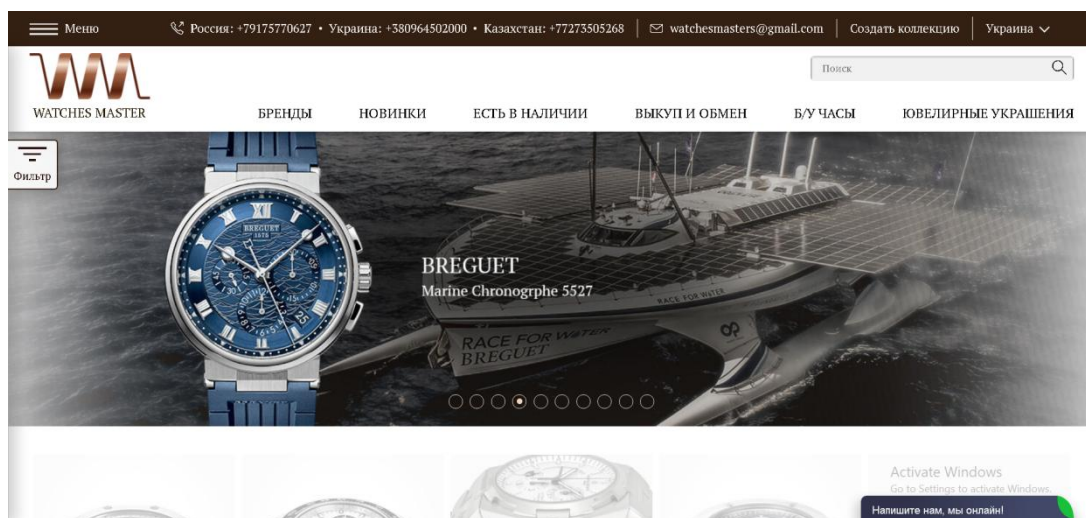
Меню Россия: +79175770627 • Украина: +380964502000 • Казахстан: +77273505268 watchesmasters@gmail.com Создать коллекцию Украина

WATCHES MASTER

Поиск

БРЕНДЫ НОВИНКИ ЕСТЬ В НАЛИЧИИ ВЫКУП И ОБМЕН Б/У ЧАСЫ ЮВЕЛИРНЫЕ УКРАШЕНИЯ

Фильтр

BREGUET
Marine Chronogrphe 5527

RACE FOR WATER
RACE FOR WATER BREGUET

Activate Windows
Go to Settings to activate Windows.

Напишите нам, мы онлайн!